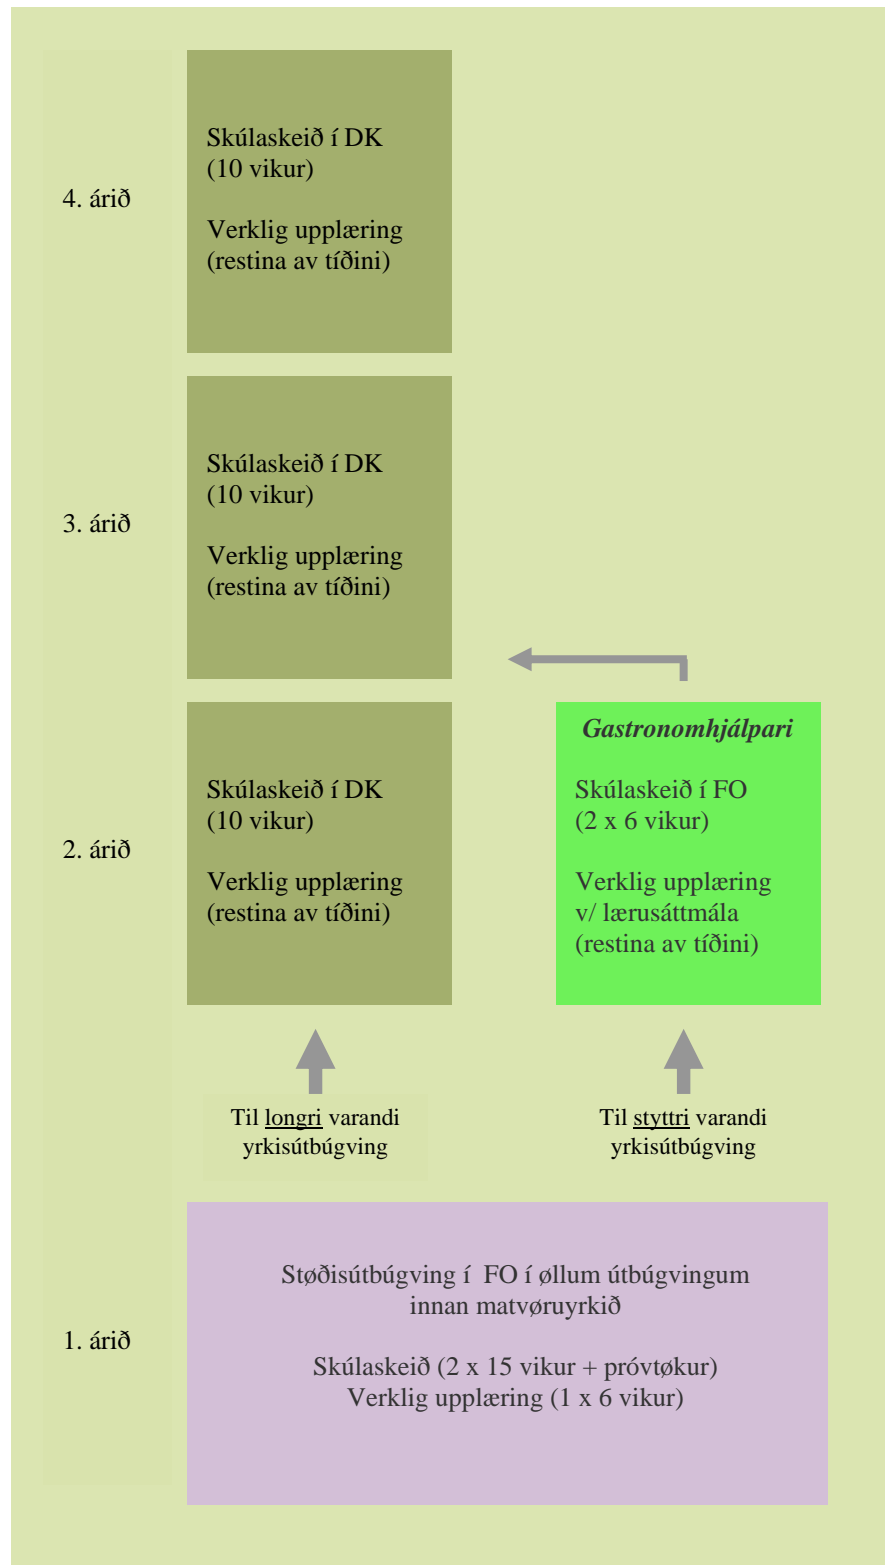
4. árið

Skúlaskeið í DK
(10 vikur)

Verklig upplæring
(restina av tíðini)

3. árið

Skúlaskeið í DK
(10 vikur)

Verklig upplæring
(restina av tíðini)

2. árið

Skúlaskeið í DK
(10 vikur)

Verklig upplæring
(restina av tíðini)

*Gastronomhjálpari*

Skúlaskeið í FO
(2 x 6 vikur)

Verklig upplæring
v/ lærusáttmála
(restina av tíðini)

Til longri varandi yrkisútbúgving

Til styttri varandi yrkisútbúgving

1. árið

Støðisútbúgving í FO í øllum útbúgvingum innan matvøruyrkið

Skúlaskeið (2 x 15 vikur + próvtøkur)
Verklig upplæring (1 x 6 vikur)